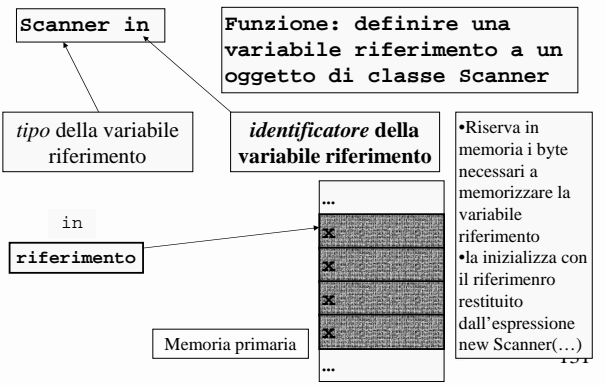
Scanner in

Funzione: definire una variabile riferimento a un oggetto di classe Scanner

*tipo* della variabile riferimento

***identificatore* della variabile riferimento**

•Riserva in memoria i byte necessari a memorizzare la variabile riferimento
•la inizializza con il riferimenro restituito dall'espressione new Scanner(…)

in

**riferimento**

...
x
x
x
x
...

Memoria primaria

151